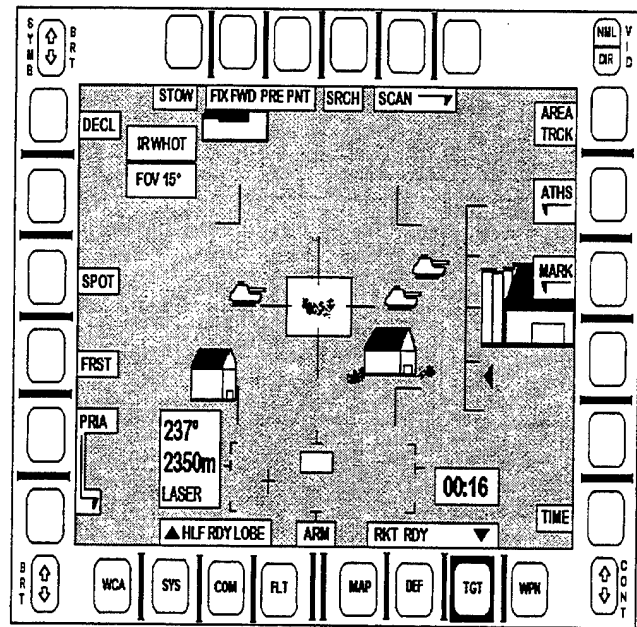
SYMB
BRT
NML
DIR
VID

STOW
FIX FWD PRE PNT
SRCH
SCAN

DECL
IRWHOT
FOV 15°

AREA TRCK
ATHS
MARK

SPOT
FRST
PRIA

237°
2350m
LASER

00:16

TIME

▲HLF RDY LOBE
ARM
RKT RDY ▼

BRT
CONT

WCA
SYS
COM
FLT
MAP
DEF
TGT
WPN